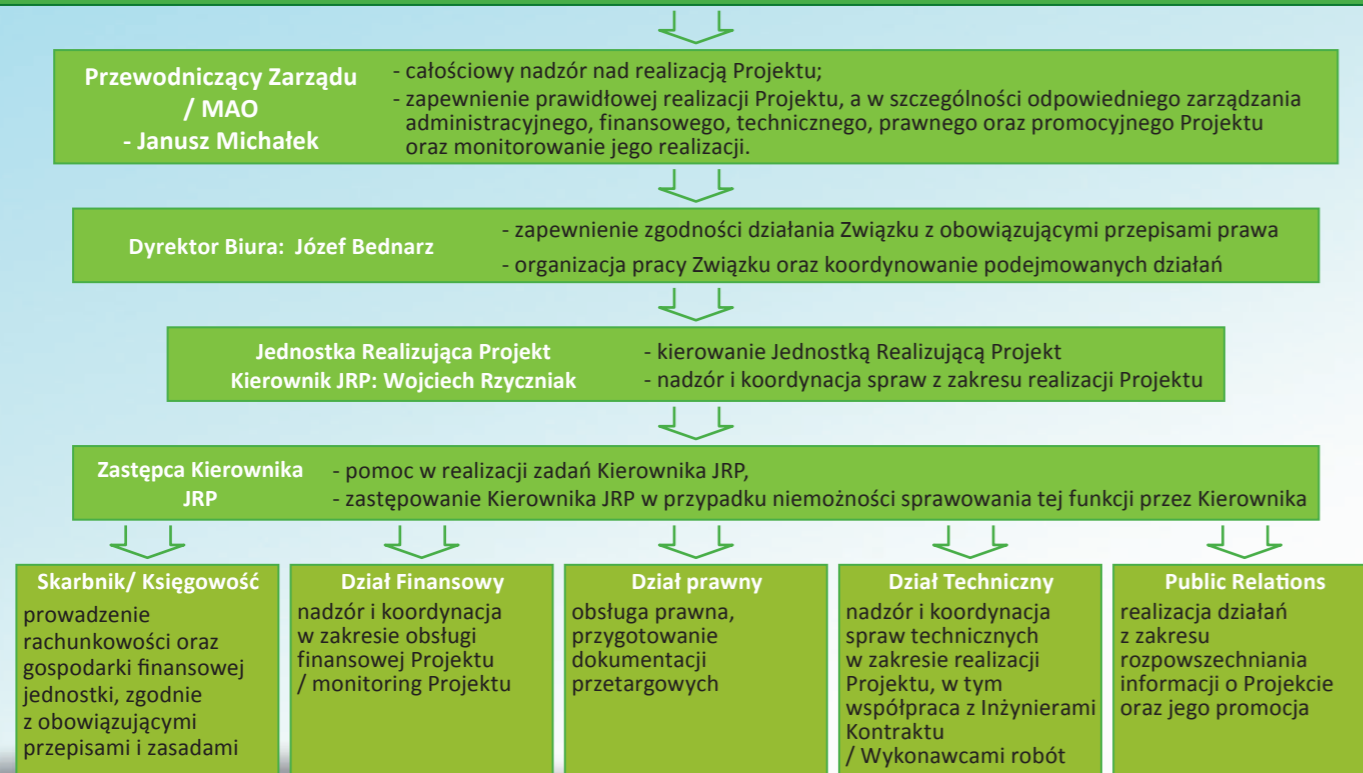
Przewodniczący Zarządu / MAO - Janusz Michałek

- całościowy nadzór nad realizacją Projektu;
- zapewnienie prawidłowej realizacji Projektu, a w szczególności odpowiedniego zarządzania administracyjnego, finansowego, technicznego, prawnego oraz promocyjnego Projektu oraz monitorowanie jego realizacji.

Dyrektor Biura: Józef Bednarz

- zapewnienie zgodności działania Związku z obowiązującymi przepisami prawa
- organizacja pracy Związku oraz koordynowanie podejmowanych działań

Jednostka Realizująca Projekt
Kierownik JRP: Wojciech Rzyczniak

- kierowanie Jednostką Realizującą Projekt
- nadzór i koordynacja spraw z zakresu realizacji Projektu

Zastępca Kierownika JRP

- pomoc w realizacji zadań Kierownika JRP,
- zastępowanie Kierownika JRP w przypadku niemożności sprawowania tej funkcji przez Kierownika

Skarbnik/ Księgowość
prowadzenie rachunkowości oraz gospodarki finansowej jednostki, zgodnie z obowiązującymi przepisami i zasadami

Dział Finansowy
nadzór i koordynacja w zakresie obsługi finansowej Projektu / monitoring Projektu

Dział prawny
obsługa prawna, przygotowanie dokumentacji przetargowych

Dział Techniczny
nadzór i koordynacja spraw technicznych w zakresie realizacji Projektu, w tym współpraca z Inżynierami Kontraktu / Wykonawcami robót

Public Relations
realizacja działań z zakresu rozpowszechniania informacji o Projekcie oraz jego promocja